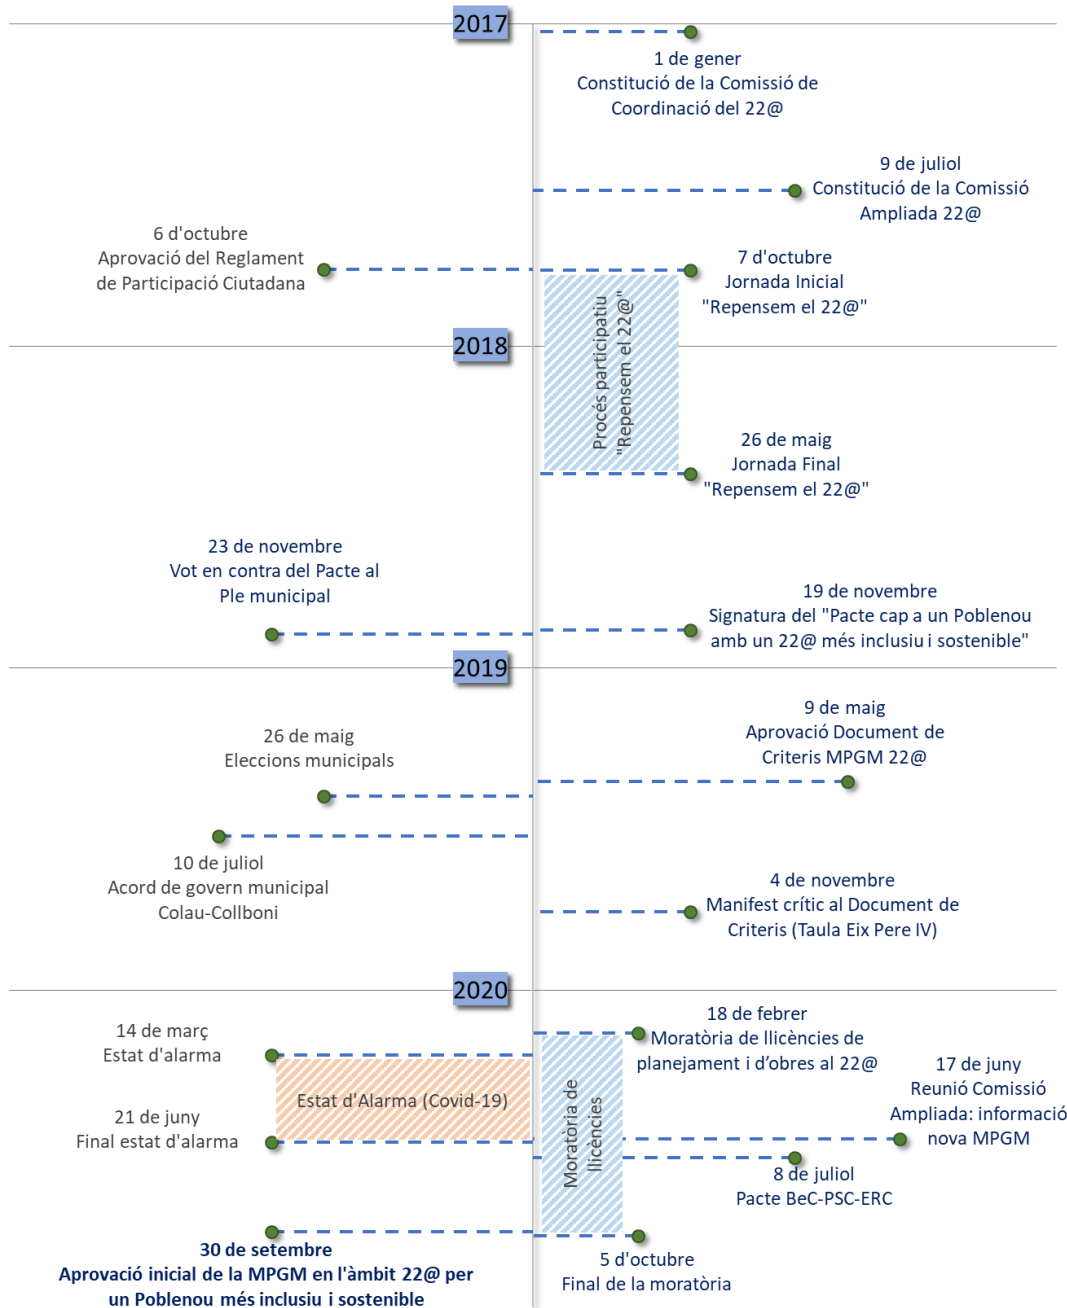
2017

1 de gener
Constitució de la Comissió de Coordinació del 22@

9 de juliol
Constitució de la Comissió Ampliada 22@

6 d'octubre
Aprovació del Reglament de Participació Ciutadana

7 d'octubre
Jornada Inicial
"Repensem el 22@"

Procés participatiu "Repensem el 22@"

2018

26 de maig
Jornada Final
"Repensem el 22@"

23 de novembre
Vot en contra del Pacte al Ple municipal

19 de novembre
Signatura del "Pacte cap a un Poblenou amb un 22@ més inclusiu i sostenible"

2019

9 de maig
Aprovació Document de Criteris MPGM 22@

26 de maig
Eleccions municipals

10 de juliol
Acord de govern municipal Colau-Collboni

4 de novembre
Manifest crític al Document de Criteris (Taula Eix Pere IV)

2020

18 de febrer
Moratòria de llicències de planejament i d'obres al 22@

14 de març
Estat d'alarma

Estat d'Alarma (Covid-19)

21 de juny
Final estat d'alarma

Moratòria de llicències

17 de juny
Reunió Comissió Ampliada: informació nova MPGM

8 de juliol
Pacte BeC-PSC-ERC

30 de setembre
Aprovació inicial de la MPGM en l'àmbit 22@ per un Poblenou més inclusiu i sostenible

5 d'octubre
Final de la moratòria